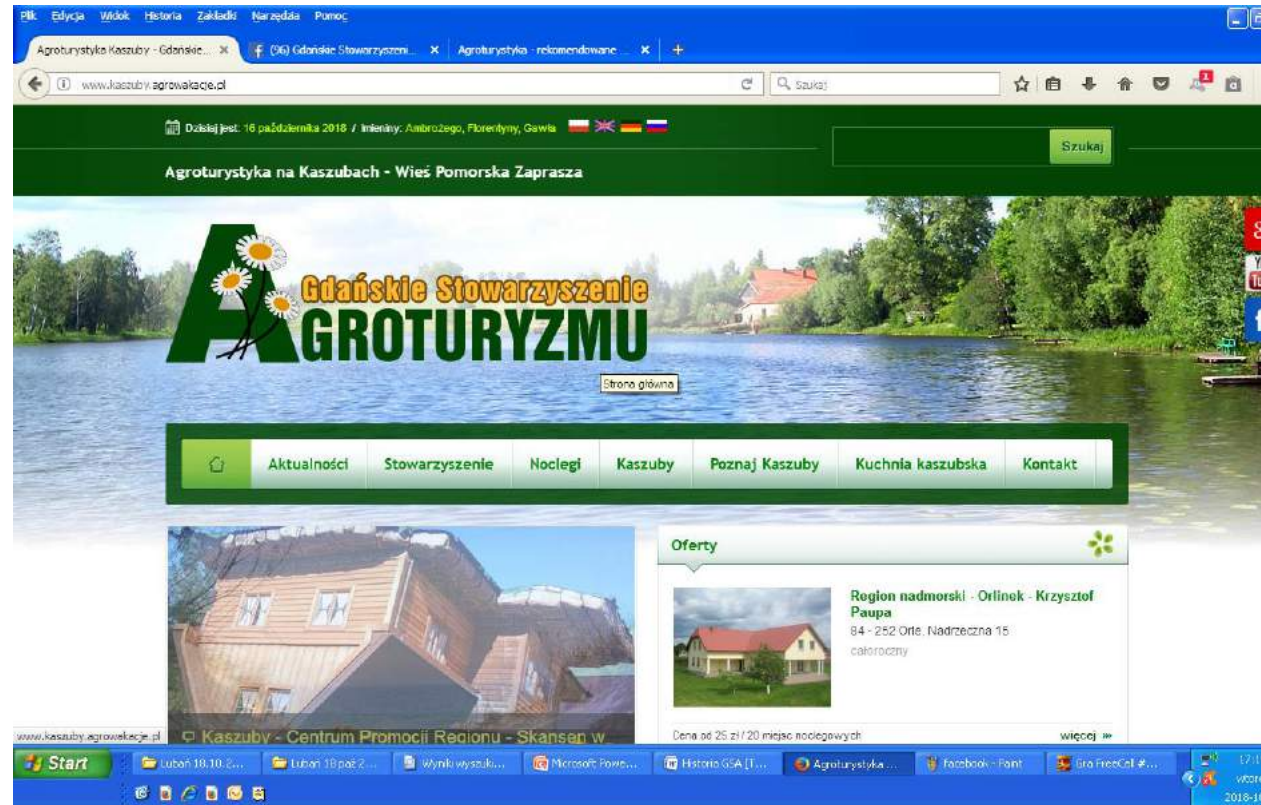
Plik Edycja Widok Historia Zakładki Narzędzia Pomoc

Agroturystyka Kaszuby - Gdańskie... × (96) Gdańskie Stowarzyszeni... × Agroturystyka - rekomendowane... × +

www.kaszuby.agrowakacje.pl

Szukaj

Dzisiaj jest: 16 października 2018 / Imieniny: Ambrożego, Florentyny, Gawła

Szukaj

Agroturystyka na Kaszubach - Wieś Pomorska Zaprasza

Gdańskie Stowarzyszenie AGROTURYZMU

Strona główna

Aktualności Stowarzyszenie Noclegi Kaszuby Poznaj Kaszuby Kuchnia kaszubska Kontakt

Oferty

Region nadmorski - Orlinek - Krzysztof Paupa

84 - 252 Orle, Nadrzeczna 15

całoroczny

Cena od 25 zł / 20 miejsc noclegowych

więcej »

Kaszuby - Centrum Promocji Regionu - Skansen w

www.kaszuby.agrowakacje.pl

Start Lubań 18.10.2... Lubań 18 paź 2... Wyniki wyszuk... Microsoft Powe... Historia GSA [T... Agroturystyka... facebook - Paint Gra FreeCell #...